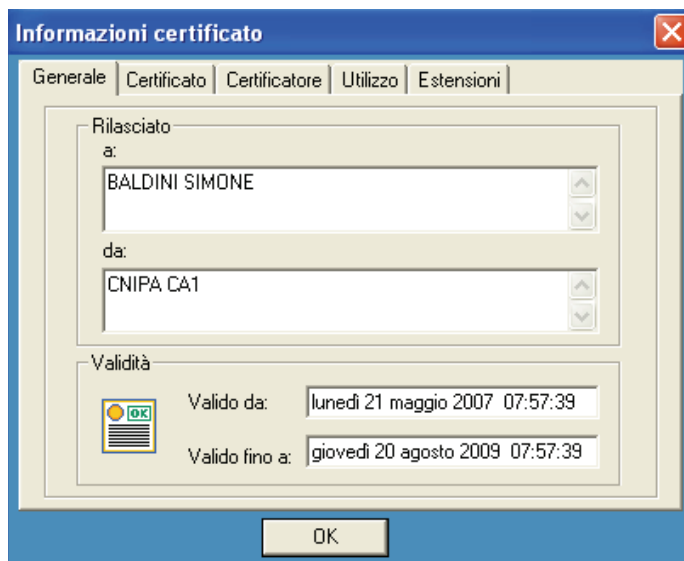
Informazioni certificato

Generale | Certificato | Certificatore | Utilizzo | Estensioni

Rilasciato

a:

BALDINI SIMONE

da:

CNIPA CA1

Validità

OK

Valido da: lunedì 21 maggio 2007 07:57:39

Valido fino a: giovedì 20 agosto 2009 07:57:39

OK